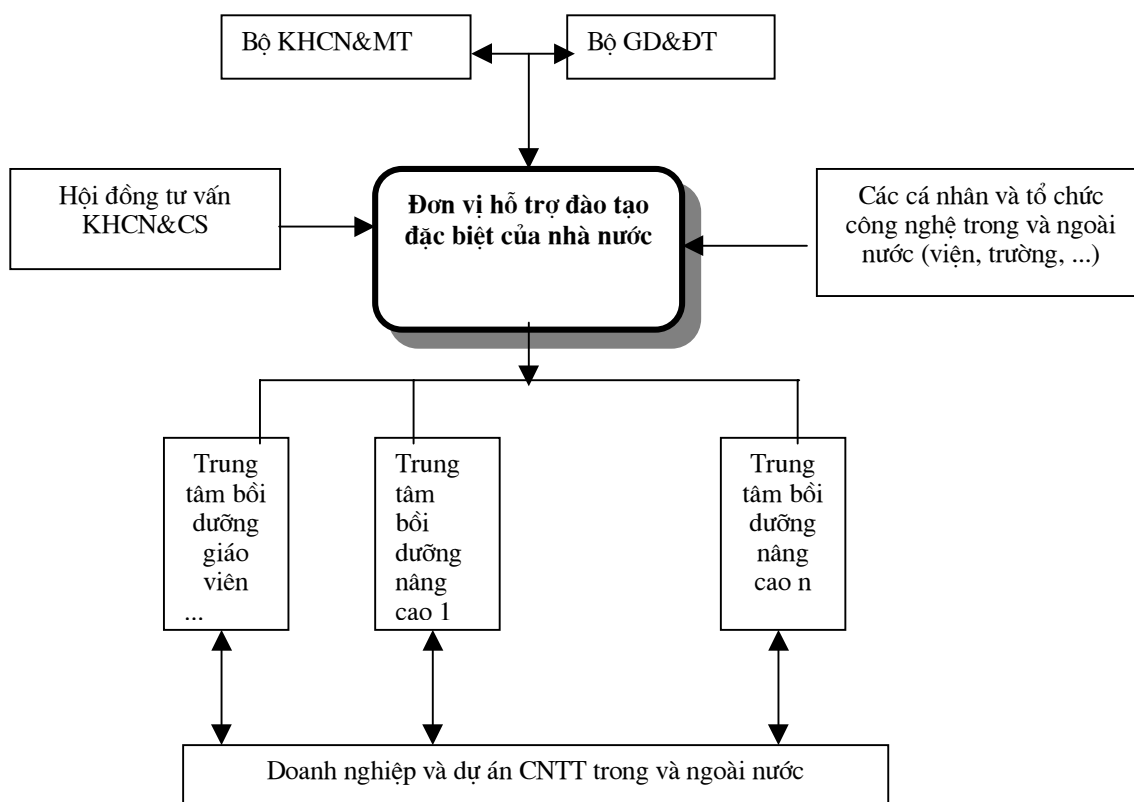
Bộ KHCN&MT

Bộ GD&ĐT

Hội đồng tư vấn KHCN&CS

**Đơn vị hỗ trợ đào tạo đặc biệt của nhà nước**

Các cá nhân và tổ chức công nghệ trong và ngoài nước (viện, trường, ...)

Trung tâm bồi dưỡng giáo viên ...

Trung tâm bồi dưỡng nâng cao 1

Trung tâm bồi dưỡng nâng cao n

Doanh nghiệp và dự án CNTT trong và ngoài nước